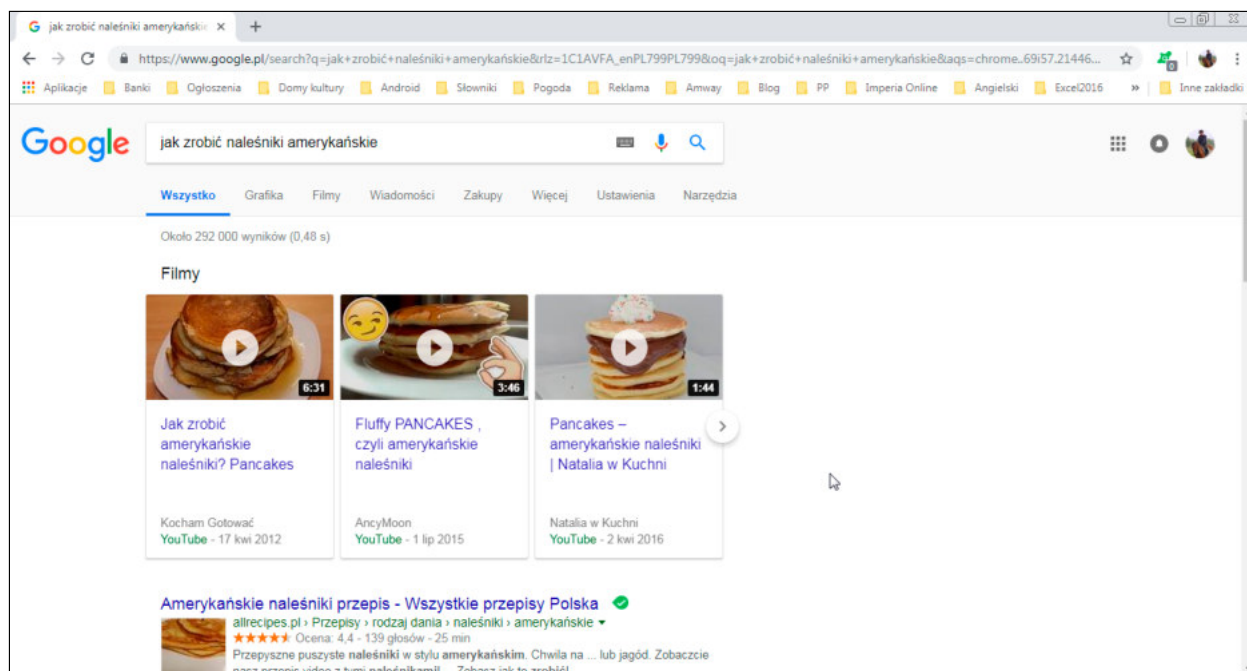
jak zrobić naleśniki amerykańskie ×
+

https://www.google.pl/search?q=jak+zrobić+naleśniki+amerykańskie&rlz=1C1AVFA_enPL799PL799&oq=jak+zrobić+naleśniki+amerykańskie&aqs=chrome..69i57.21446...

Aplikacje | Banki | Ogłoszenia | Domy kultury | Android | Słowniki | Pogoda | Reklama | Amway | Blog | PP | Imperia Online | Angielski | Excel2016 | » | Inne zakładki

Google

jak zrobić naleśniki amerykańskie

Wszystko | Grafika | Filmy | Wiadomości | Zakupy | Więcej | Ustawienia | Narzędzia

Około 292 000 wyników (0,48 s)

Filmy

6:31
Jak zrobić amerykańskie naleśniki? Pancakes
Kocham Gotować
YouTube - 17 kwi 2012

3:46
Fluffy PANCAKES , czyli amerykańskie naleśniki
AncyMoon
YouTube - 1 lip 2015

1:44
Pancakes – amerykańskie naleśniki | Natalia w Kuchni
Natalia w Kuchni
YouTube - 2 kwi 2016

Amerykańskie naleśniki przepis - Wszystkie przepisy Polska
allrecipes.pl › Przepisy › rodzaj dania › naleśniki › amerykańskie ▾
★★★★★ Ocena: 4,4 - 139 głosów - 25 min
Przepyszne puszyste **naleśniki** w stylu **amerykańskim**. Chwila na ... lub jagód. Zobaczcie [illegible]